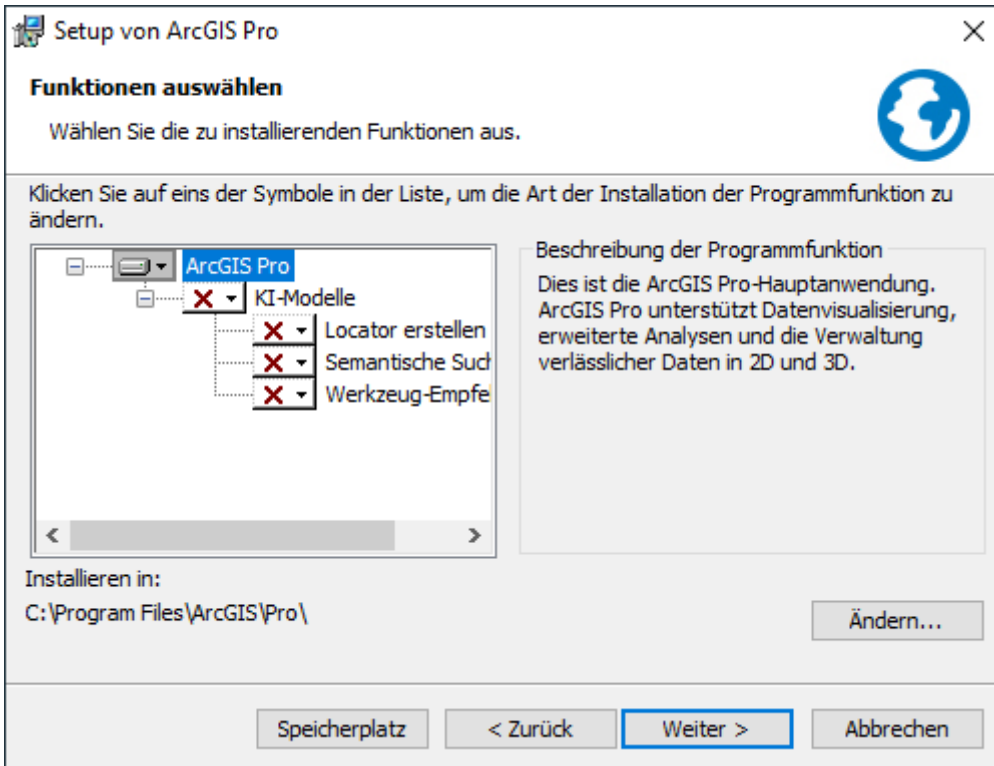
Setup von ArcGIS Pro

Funktionen auswählen

Wählen Sie die zu installierenden Funktionen aus.

Klicken Sie auf eins der Symbole in der Liste, um die Art der Installation der Programmfunktion zu ändern.

ArcGIS Pro
KI-Modelle
Locator erstellen
Semantische Such
Werkzeug-Empfe

Beschreibung der Programmfunktion

Dies ist die ArcGIS Pro-Hauptanwendung. ArcGIS Pro unterstützt Datenvisualisierung, erweiterte Analysen und die Verwaltung verlässlicher Daten in 2D und 3D.

Installieren in:
C:\Program Files\ArcGIS\Pro\

Ändern...

Speicherplatz
< Zurück
Weiter >
Abbrechen